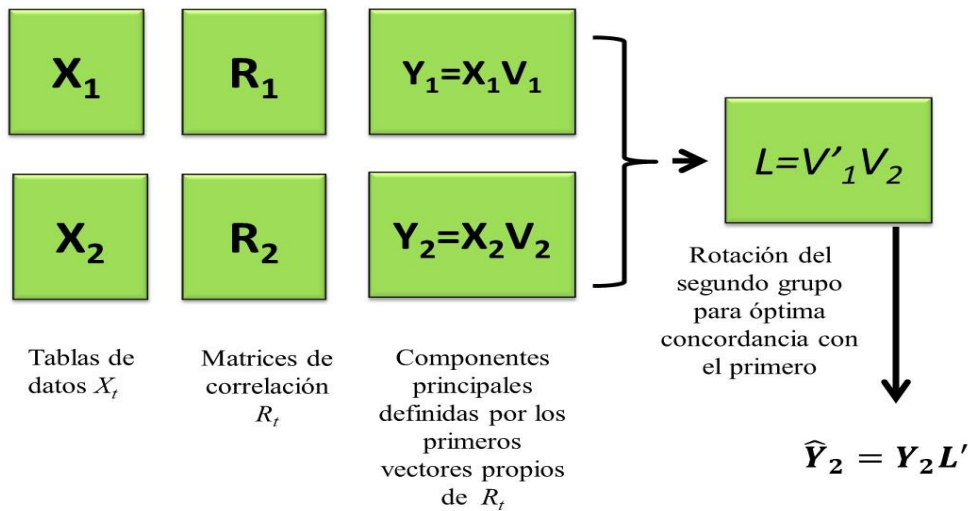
$X_1$

$R_1$

$Y_1=X_1V_1$

$X_2$

$R_2$

$Y_2=X_2V_2$

$L=V'_1V_2$

Rotación del segundo grupo para óptima concordancia con el primero

Tablas de datos $X_t$

Matrices de correlación $R_t$

Componentes principales definidas por los primeros vectores propios de $R_t$

$\widehat{Y}_2 = Y_2L'$